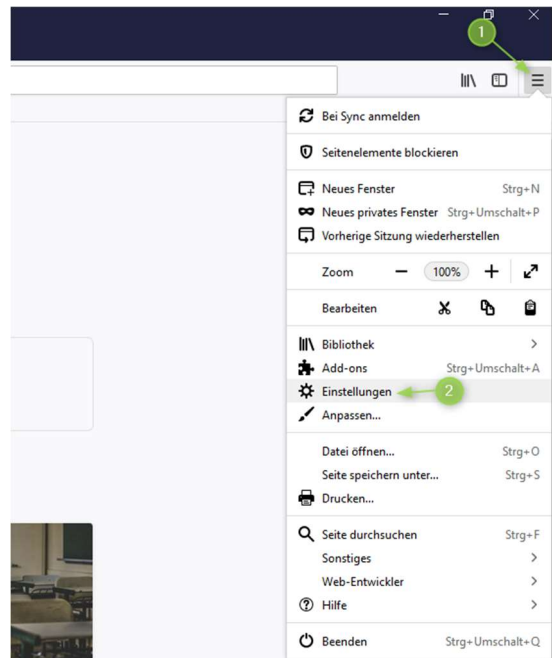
1

Bei Sync anmelden

Seitenelemente blockieren

Neues Fenster Strg+N
Neues privates Fenster Strg+Umschalt+P
Vorherige Sitzung wiederherstellen

Zoom − 100% +

Bearbeiten

Bibliothek >
Add-ons Strg+Umschalt+A
Einstellungen 2
Anpassen...

Datei öffnen... Strg+O
Seite speichern unter... Strg+S
Drucken...

Seite durchsuchen Strg+F
Sonstiges >
Web-Entwickler >
Hilfe >

Beenden Strg+Umschalt+Q